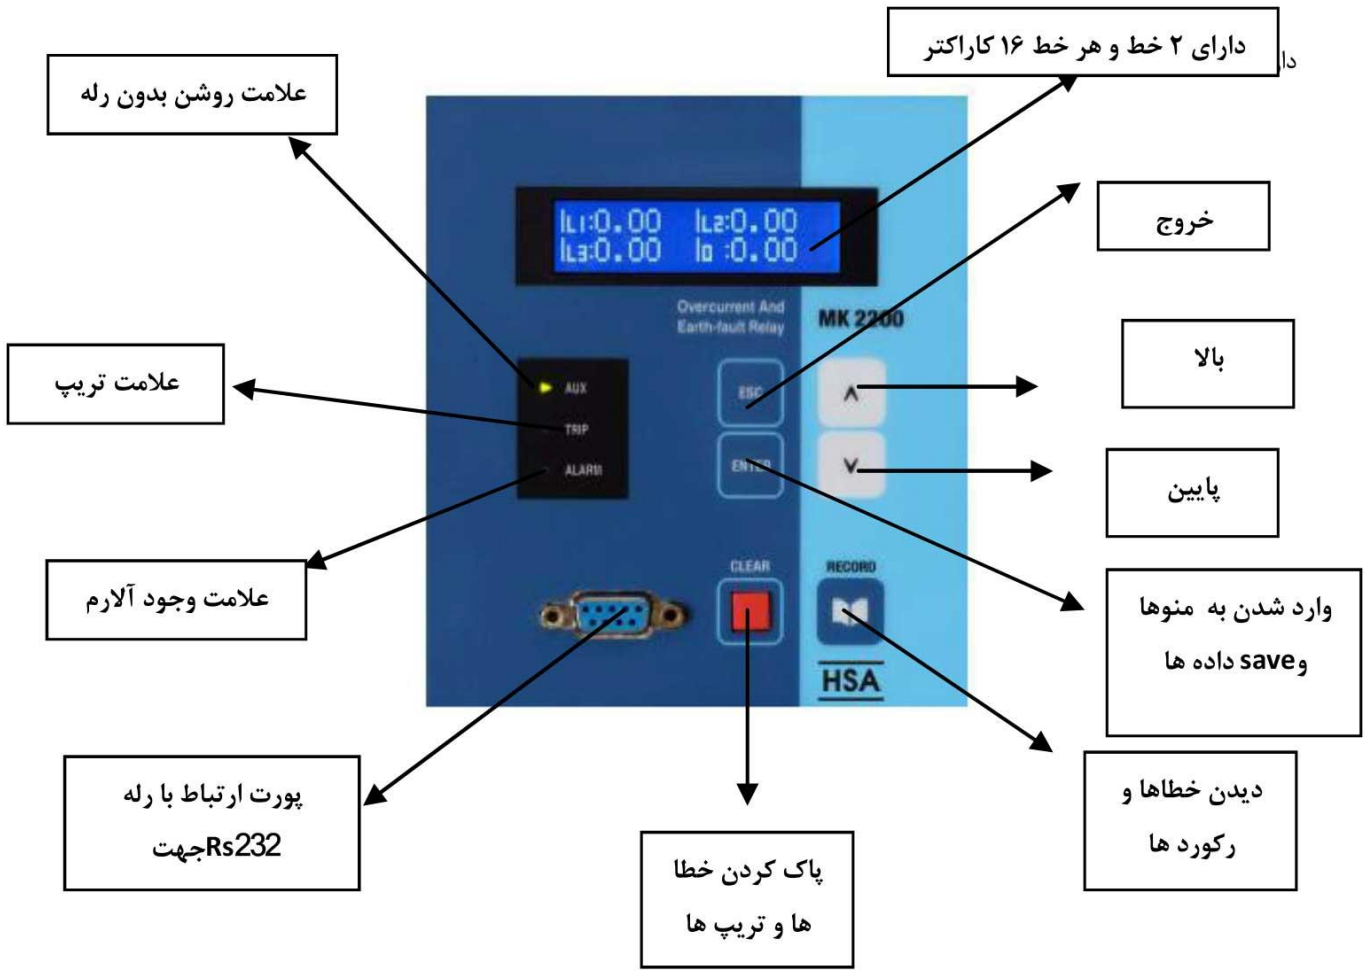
دارای ۲ خط و هر خط ۱۶ کاراکتر

دا

علامت روشن بدون رله

IL1:0.00 IL2:0.00
IL3:0.00 I0 :0.00

خروج

Overcurrent And Earth-fault Relay

MK 2200

بالا

علامت تریپ

AUX

TRIP

ALARM

ESC

ENTER

پایین

CLEAR

RECORD

علامت وجود آلارم

وارد شدن به منوها وsave داده ها

HSA

دیدن خطاها و رکورد ها

پورت ارتباط با رله جهتRs232

پاک کردن خطا ها و تریپ ها